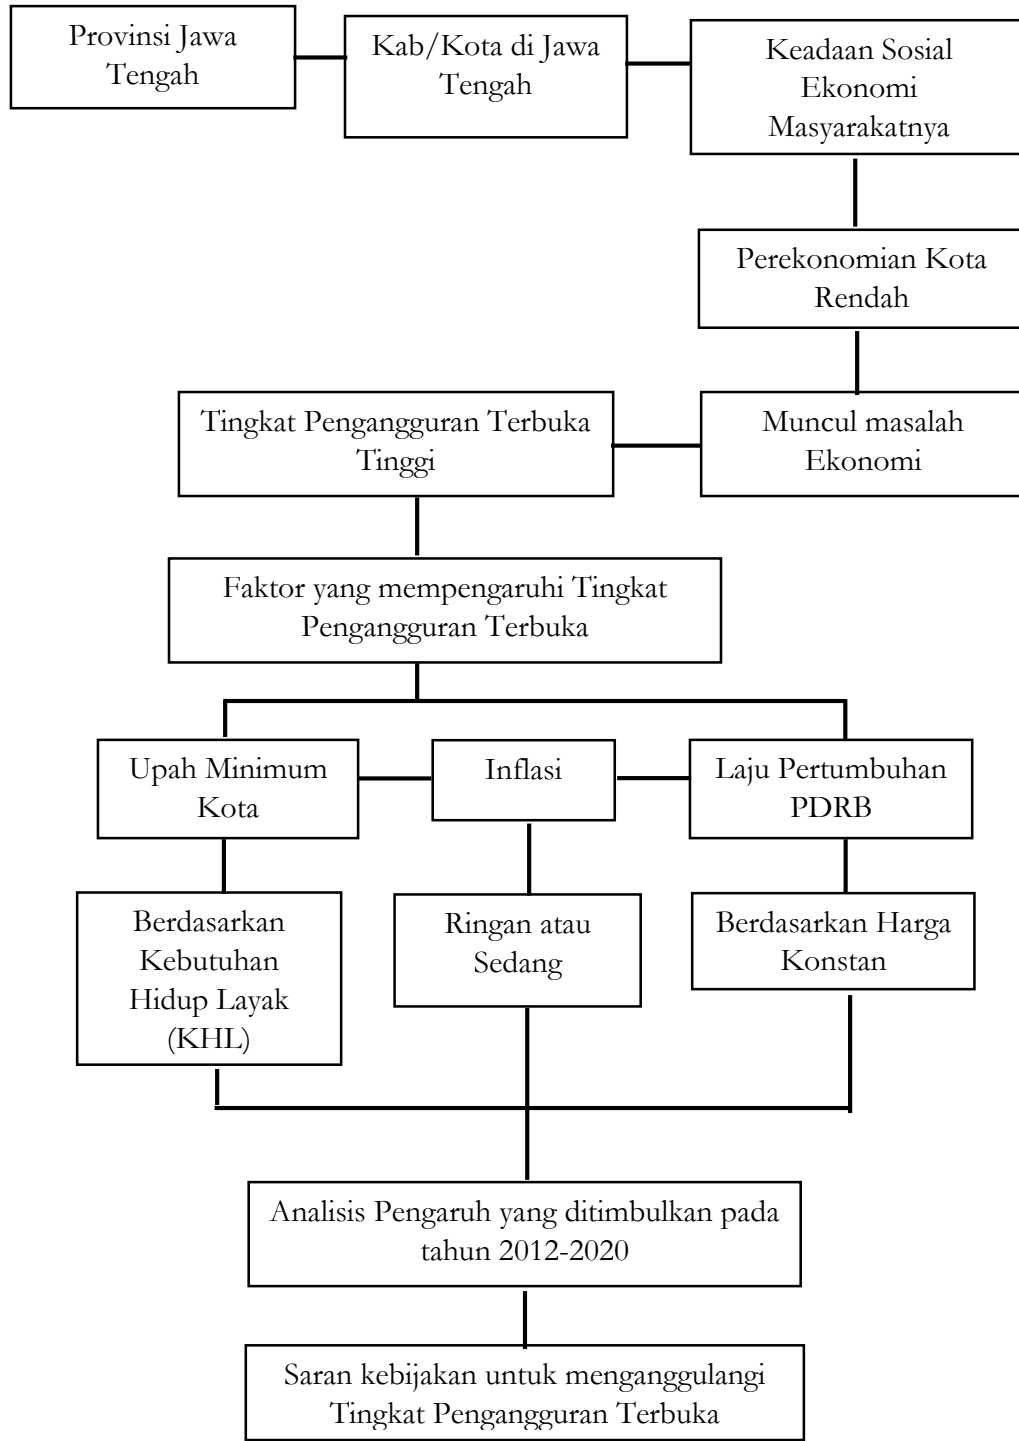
Provinsi Jawa Tengah

Kab/Kota di Jawa Tengah

Keadaan Sosial Ekonomi Masyarakatnya

Perekonomian Kota Rendah

Muncul masalah Ekonomi

Tingkat Pengangguran Terbuka Tinggi

Faktor yang mempengaruhi Tingkat Pengangguran Terbuka

Upah Minimum Kota

Inflasi

Laju Pertumbuhan PDRB

Berdasarkan Kebutuhan Hidup Layak (KHL)

Ringan atau Sedang

Berdasarkan Harga Konstan

Analisis Pengaruh yang ditimbulkan pada tahun 2012-2020

Saran kebijakan untuk menganggulangi Tingkat Pengangguran Terbuka